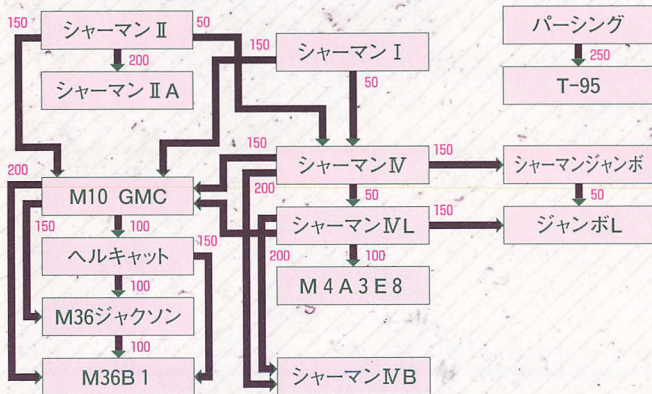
150
シャーマンⅡ
50
200
シャーマンⅡA
150
シャーマンⅠ
50
パーシング
250
T-95
150
シャーマンⅣ
150
シャーマンジャンボ
200
200
M10 GMC
50
50
150
100
シャーマンⅣL
150
ジャンボL
200
100
ヘルキャット
150
M4A3E8
100
M36ジャクソン
100
M36B1
シャーマンⅣB